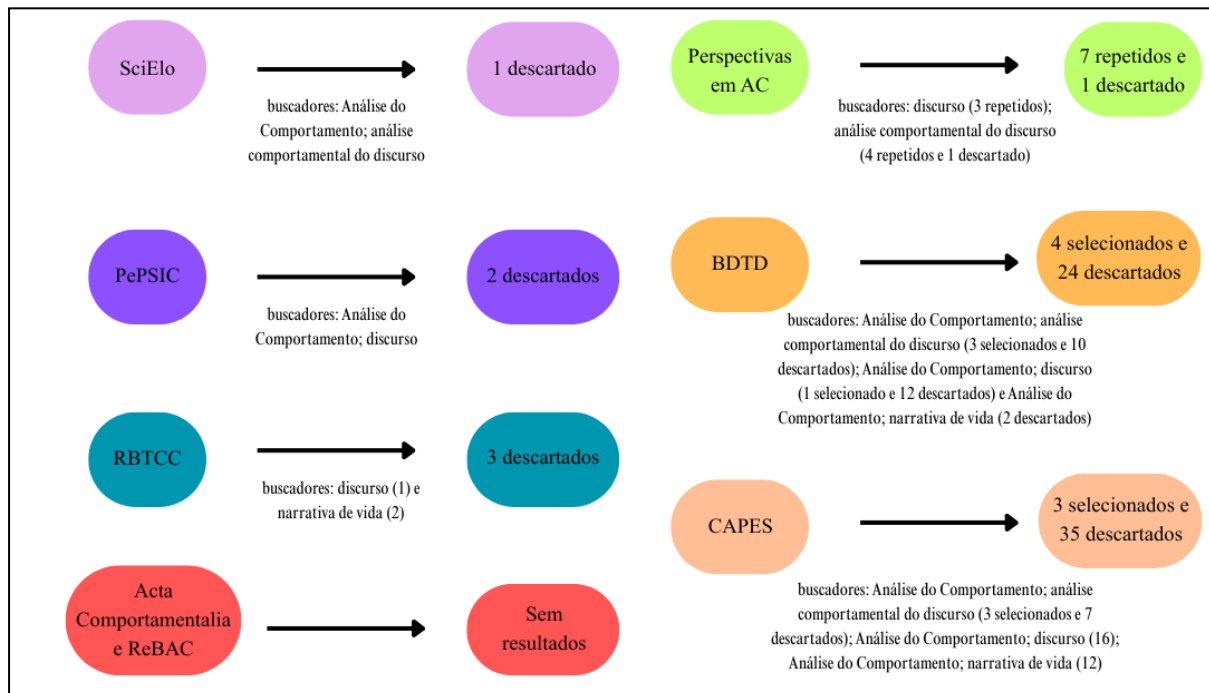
SciElo

1 descartado

buscadores: Análise do Comportamento; análise comportamental do discurso

PePSIC

2 descartados

buscadores: Análise do Comportamento; discurso

RBTCC

3 descartados

buscadores: discurso (1) e narrativa de vida (2)

Acta Comportamentalia e ReBAC

Sem resultados

Perspectivas em AC

7 repetidos e 1 descartado

buscadores: discurso (3 repetidos); análise comportamental do discurso (4 repetidos e 1 descartado)

BDTD

4 selecionados e 24 descartados

buscadores: Análise do Comportamento; análise comportamental do discurso (3 selecionados e 10 descartados); Análise do Comportamento; discurso (1 selecionado e 12 descartados) e Análise do Comportamento; narrativa de vida (2 descartados)

CAPES

3 selecionados e 35 descartados

buscadores: Análise do Comportamento; análise comportamental do discurso (3 selecionados e 7 descartados); Análise do Comportamento; discurso (16); Análise do Comportamento; narrativa de vida (12)